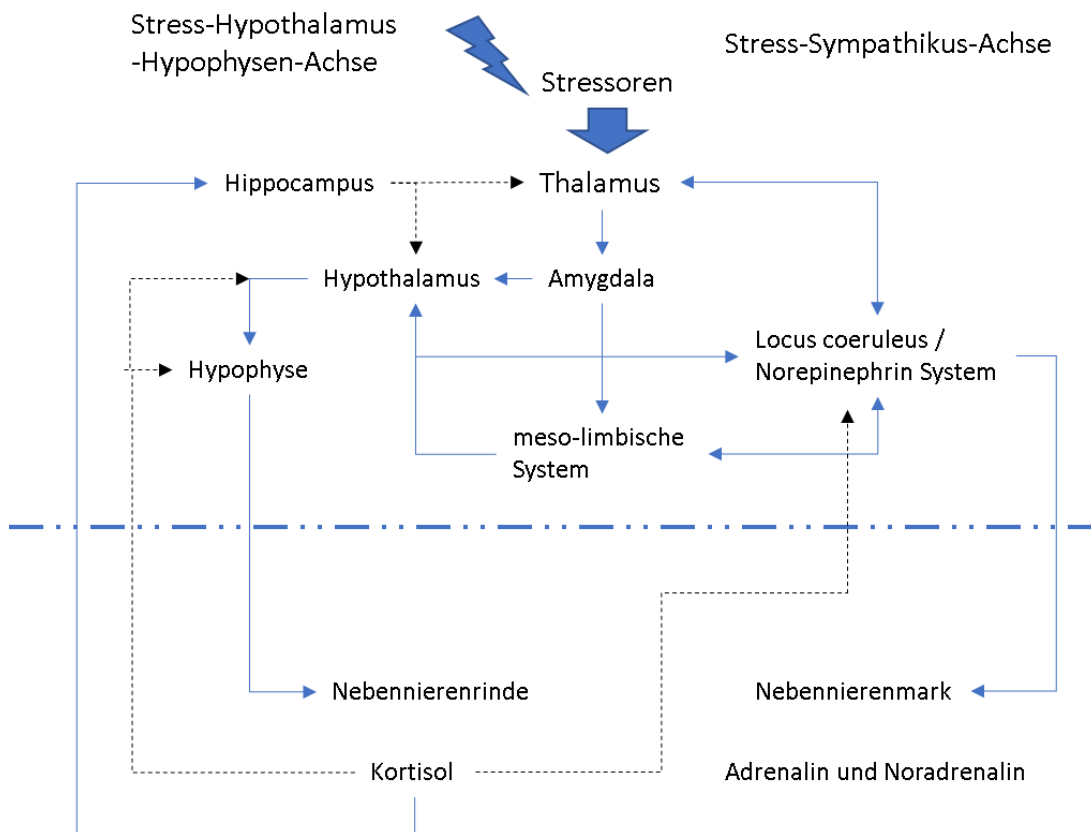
Stress-Hypothalamus
-Hypophysen-Achse

Stress-Sympathikus-Achse

Stressoren

Hippocampus

Thalamus

Hypothalamus

Amygdala

Hypophyse

Locus coeruleus /
Norepinephrin System

meso-limbische
System

Nebennierenrinde

Nebennierenmark

Kortisol

Adrenalin und Noradrenalin